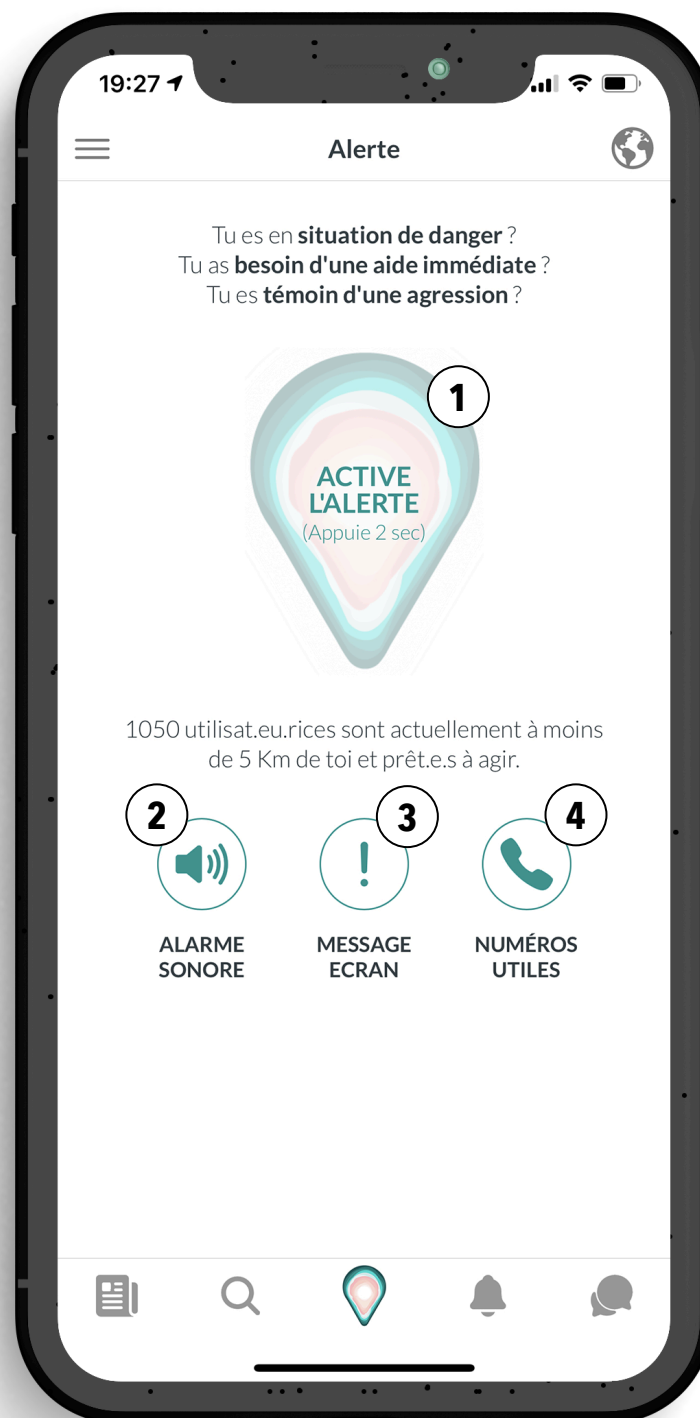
19:27

Alerte

Tu es en **situation de danger** ?
Tu as **besoin d'une aide immédiate** ?
Tu es **témoin d'une agression** ?

1

ACTIVE L'ALERTE
(Appuie 2 sec)

1050 utilisat.eu.rices sont actuellement à moins de 5 Km de toi et prêt.e.s à agir.

2

3

4

ALARME SONORE

MESSAGE ECRAN

NUMÉROS UTILES